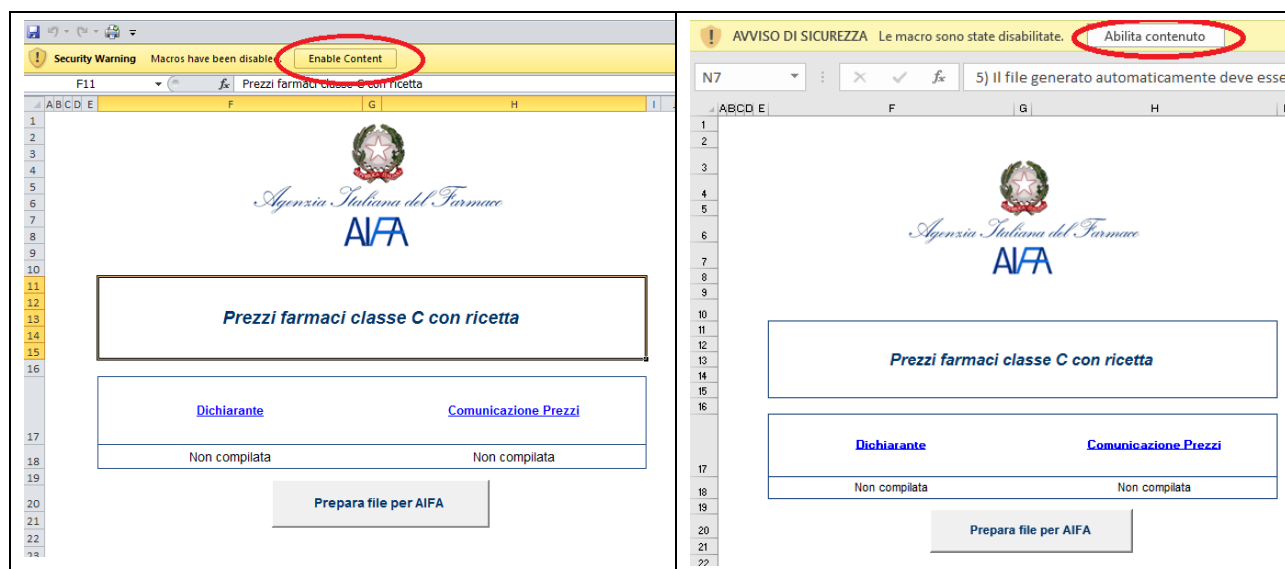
Security Warning Macros have been disable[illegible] Enable Content

F11 $f_x$ Prezzi farmaci classe C con ricetta

A B C D E F G H I

1
2
3
4
5
6
7
8
9
10

Agenzia Italiana del Farmaco
AIFA

11
12
13
14
15

Prezzi farmaci classe C con ricetta

16
17

Dichiarante
Comunicazione Prezzi

18
Non compilata
Non compilata

19
20
21
22

Prepara file per AIFA

AVVISO DI SICUREZZA Le macro sono state disabilitate. Abilita contenuto

N7 $f_x$ 5) Il file generato automaticamente deve esse

A B C D E F G H

1
2
3
4
5
6
7
8
9
10

Agenzia Italiana del Farmaco
AIFA

11
12
13
14
15

Prezzi farmaci classe C con ricetta

16
17

Dichiarante
Comunicazione Prezzi

18
Non compilata
Non compilata

19
20
21
22

Prepara file per AIFA